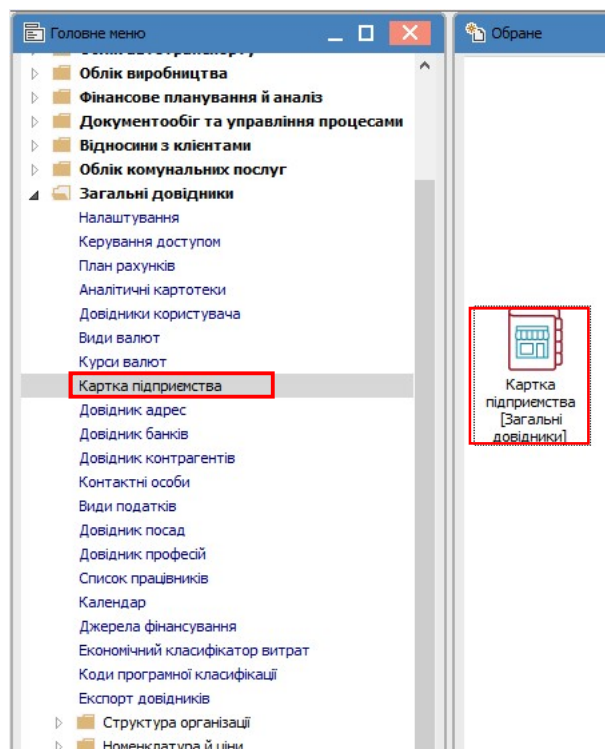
Головне меню

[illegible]

Облік виробництва

Фінансове планування й аналіз

Документообіг та управління процесами

Відносини з клієнтами

Облік комунальних послуг

Загальні довідники

Налаштування

Керування доступом

План рахунків

Аналітичні картотеки

Довідники користувача

Види валют

Курси валют

Картка підприємства

Довідник адрес

Довідник банків

Довідник контрагентів

Контактні особи

Види податків

Довідник посад

Довідник професій

Список працівників

Календар

Джерела фінансування

Економічний класифікатор витрат

Коди програмної класифікації

Експорт довідників

Структура організації

Номенклатура й ціни

Обране

Картка підприємства [Загальні довідники]